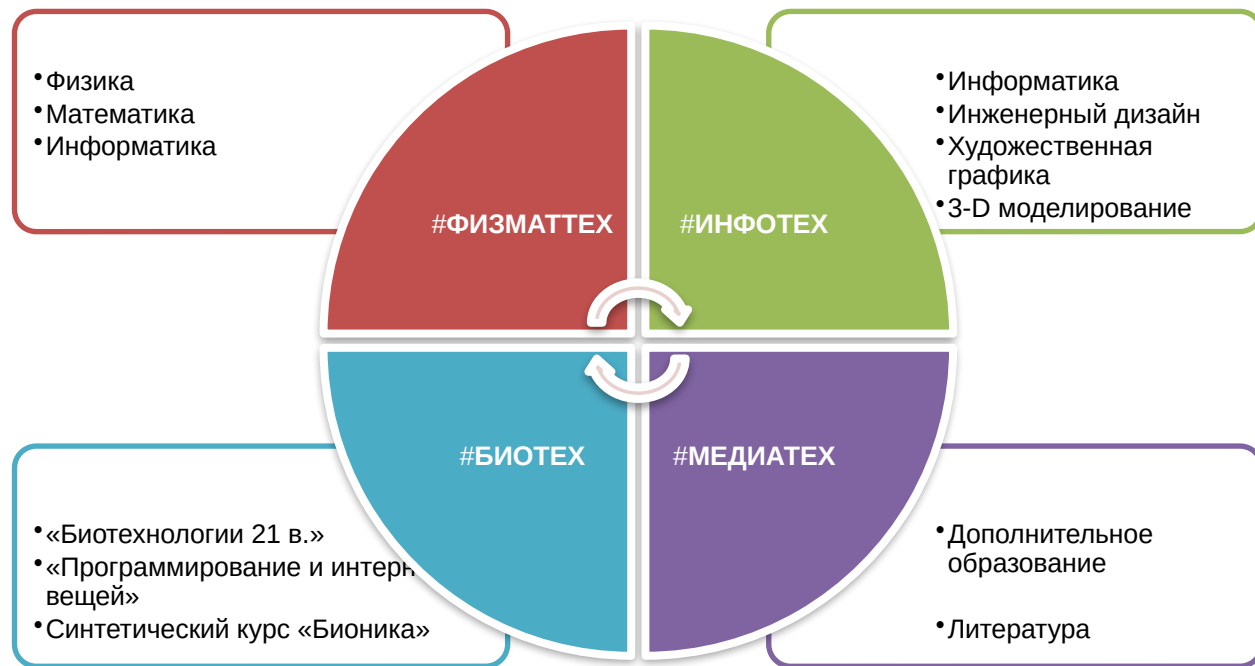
• Физика
• Математика
• Информатика

• Информатика
• Инженерный дизайн
• Художественная графика
• 3-D моделирование

#ФИЗМАТТЕХ

#ИНФОТЕХ

#БИОТЕХ

#МЕДИАТЕХ

• «Биотехнологии 21 в.»
• «Программирование и интер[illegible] вещей»
• Синтетический курс «Бионика»

• Дополнительное образование

• Литература